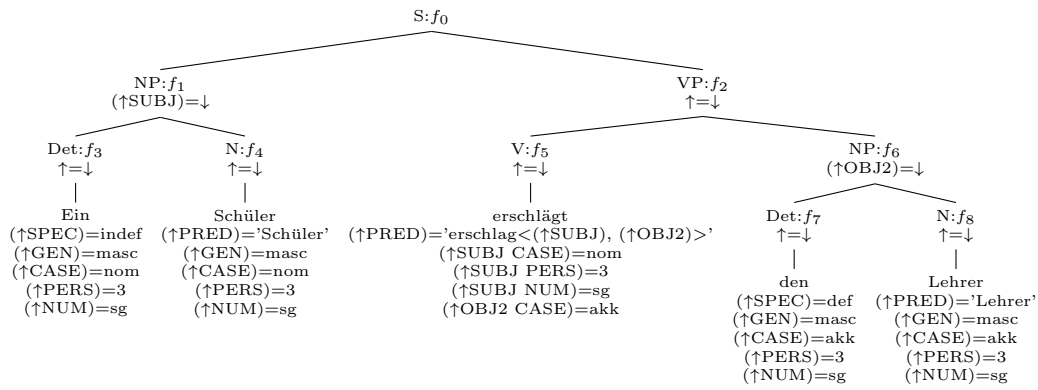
S:$f_0$

NP:$f_1$
(↑SUBJ)=↓

VP:$f_2$
↑=↓

Det:$f_3$
↑=↓

N:$f_4$
↑=↓

V:$f_5$
↑=↓

NP:$f_6$
(↑OBJ2)=↓

Ein
(↑SPEC)=indef
(↑GEN)=masc
(↑CASE)=nom
(↑PERS)=3
(↑NUM)=sg

Schüler
(↑PRED)='Schüler'
(↑GEN)=masc
(↑CASE)=nom
(↑PERS)=3
(↑NUM)=sg

erschlägt
(↑PRED)='erschlag<(↑SUBJ), (↑OBJ2)>'
(↑SUBJ CASE)=nom
(↑SUBJ PERS)=3
(↑SUBJ NUM)=sg
(↑OBJ2 CASE)=akk

Det:$f_7$
↑=↓

N:$f_8$
↑=↓

den
(↑SPEC)=def
(↑GEN)=masc
(↑CASE)=akk
(↑PERS)=3
(↑NUM)=sg

Lehrer
(↑PRED)='Lehrer'
(↑GEN)=masc
(↑CASE)=akk
(↑PERS)=3
(↑NUM)=sg